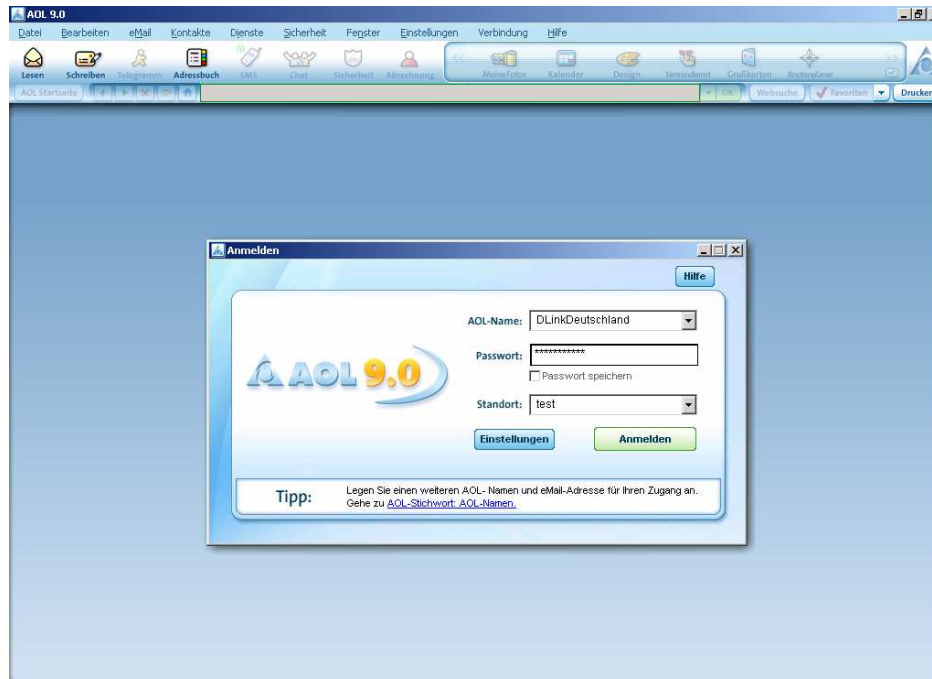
AOL 9.0

Datei Bearbeiten eMail Kontakte Dienste Sicherheit Fenster Einstellungen Verbindung Hilfe

Lesen Schreiben Telegramm Adressbuch SMS Chat Sicherheit Abrechnung MeineFotos Kalender Design Termindienst Grußkarten Routenplaner

AOL Startseite OK Websuche Favoriten Drucken

Anmelden

Hilfe

AOL 9.0

AOL-Name: DLinkDeutschland

Passwort: ************

Passwort speichern

Standort: test

Einstellungen

Anmelden

Tipp: Legen Sie einen weiteren AOL- Namen und eMail-Adresse für Ihren Zugang an. Gehe zu AOL-Stichwort: AOL-Namen.